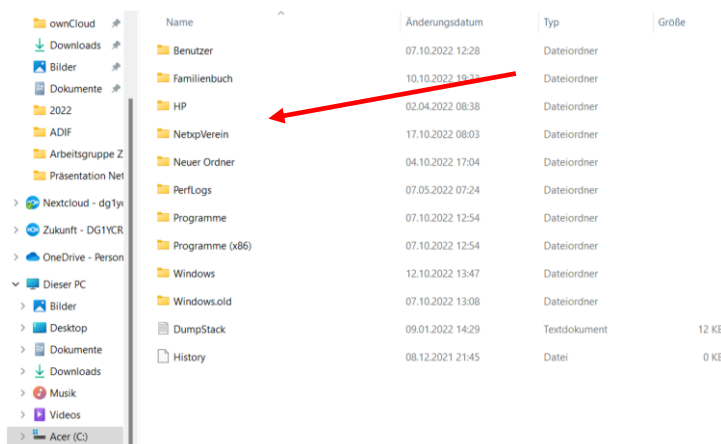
ownCloud
Downloads
Bilder
Dokumente
2022
ADIF
Arbeitsgruppe Z
Präsentation Net
Nextcloud - dg1yc
Zukunft - DG1YCR
OneDrive - Person
Dieser PC
Bilder
Desktop
Dokumente
Downloads
Musik
Videos
Acer (C:)

| Name | Änderungsdatum | Typ | Größe |
|---|---|---|---|
| Benutzer | 07.10.2022 12:28 | Dateiordner | |
| Familienbuch | 10.10.2022 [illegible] | Dateiordner | |
| HP | 02.04.2022 08:38 | Dateiordner | |
| NetxpVerein | 17.10.2022 08:03 | Dateiordner | |
| Neuer Ordner | 04.10.2022 17:04 | Dateiordner | |
| PerfLogs | 07.05.2022 07:24 | Dateiordner | |
| Programme | 07.10.2022 12:54 | Dateiordner | |
| Programme (x86) | 07.10.2022 12:54 | Dateiordner | |
| Windows | 12.10.2022 13:47 | Dateiordner | |
| Windows.old | 07.10.2022 13:08 | Dateiordner | |
| DumpStack | 09.01.2022 14:29 | Textdokument | 12 KB |
| History | 08.12.2021 21:45 | Datei | 0 KB |